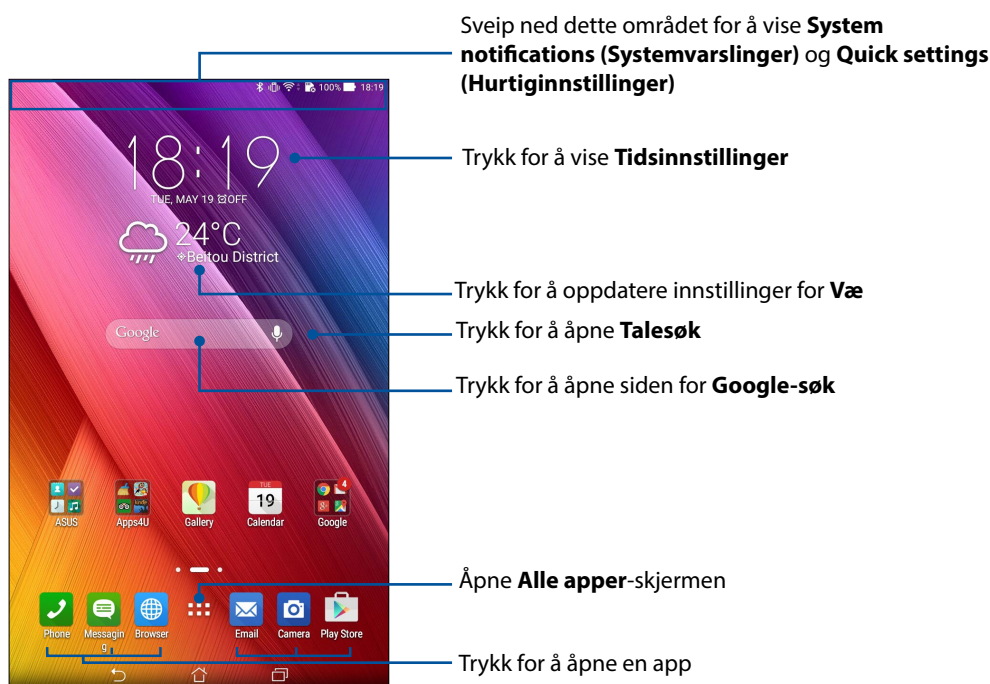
Sveip ned dette området for å vise **System notifications (Systemvarslinger)** og **Quick settings (Hurtiginnstillinger)**

100% 18:19

18:19

TUE, MAY 19 OFF

24°C

Beitou District

Google

Trykk for å vise **Tidsinnstillinger**

Trykk for å oppdatere innstillinger for **Væ**

Trykk for å åpne **Talesøk**

Trykk for å åpne siden for **Google-søk**

ASUS

Apps4U

Gallery

19

Calendar

Google

Phone

Messaging

Browser

Email

Camera

Play Store

Åpne **Alle apper**-skjermen

Trykk for å åpne en app